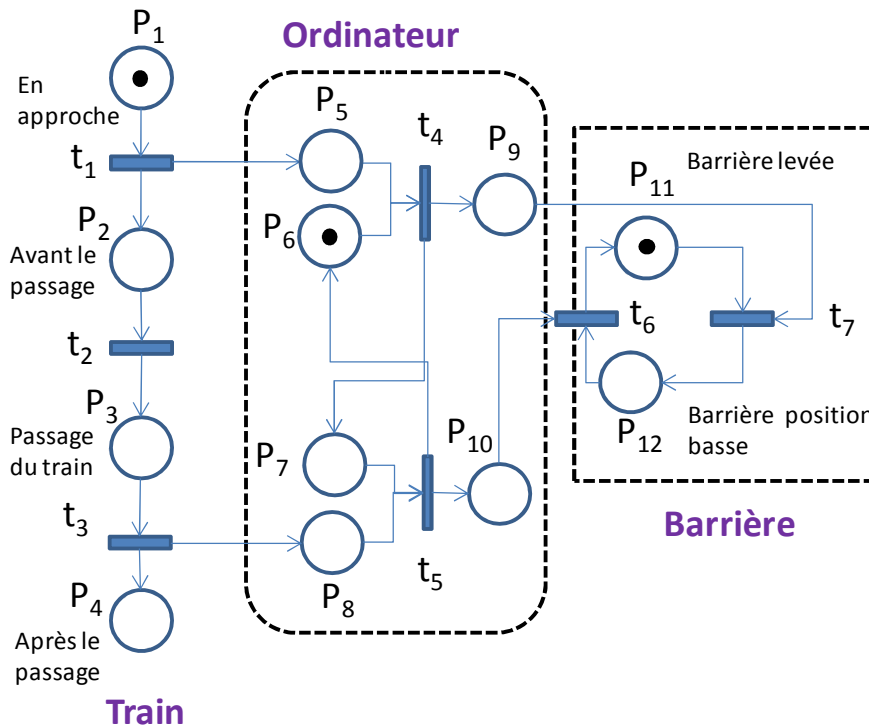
$P_1$

Ordinateur

En approche

$t_1$

$P_5$

$t_4$

$P_9$

Barrière levée

$P_{11}$

$P_2$

$P_6$

Avant le passage

$t_6$

$t_7$

$t_2$

$P_3$

Barrière positio

Passage du train

$P_{12}$

basse

$P_7$

$P_{10}$

$t_3$

Barrière

$P_8$

$t_5$

$P_4$

Après le passage

Train